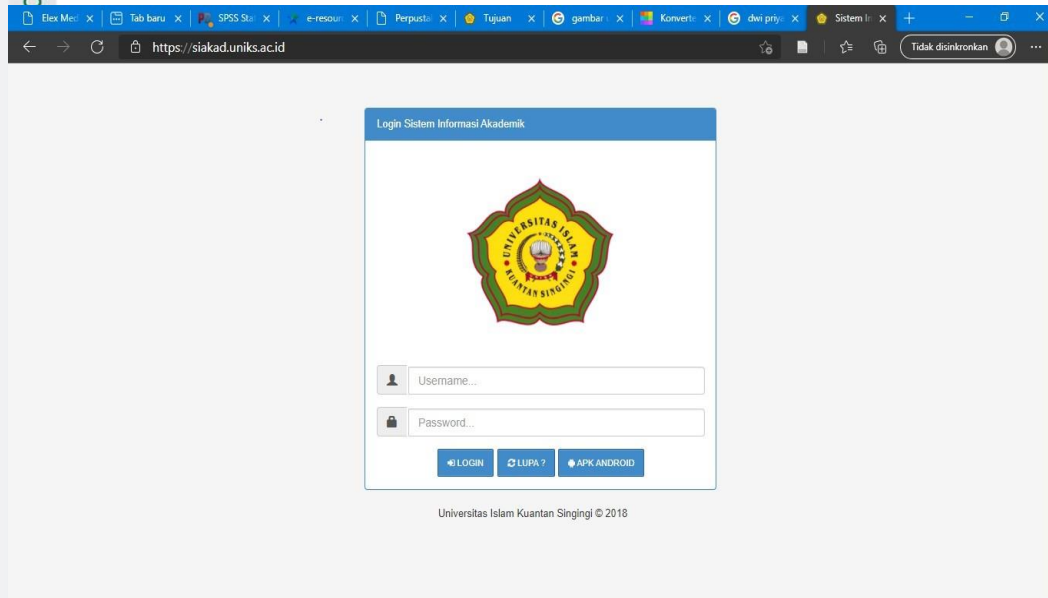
Elex Med × | Tab baru × | SPSS Sta × | e-resour × | Perpusta × | Tujuan × | gambar × | Konverte × | dwi priya × | Sistem In ×

https://siakad.uniks.ac.id

Tidak disinkronkan

Login Sistem Informasi Akademik

UNIVERSITAS ISLAM KUANTAN SINGINGI

Username...

Password...

LOGIN | LUPA ? | APK ANDROID

Universitas Islam Kuantan Singingi © 2018